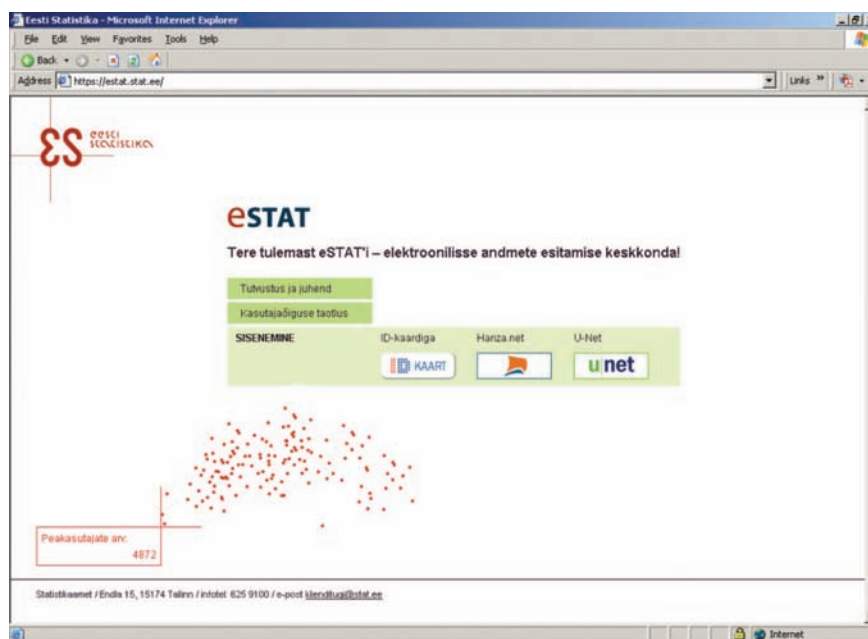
Eesti Statistika - Microsoft Internet Explorer

File Edit View Favorites Tools Help

Back

Address https://estat.stat.ee/

Links

eesti statistika

eSTAT

Tere tulemast eSTAT'i – elektroonilisse andmete esitamise keskkonda!

Tutvustus ja juhend

Kasutajaõiguse taotlus

SISENEMINE

ID-kaardiga

Hanza.net

U-Net

ID KAART

u net

Peakasutajate arv:
4872

Statistikaamet / Endla 15, 15174 Tallinn / infotel: 625 9100 / e-post klienditugi@stat.ee

Internet